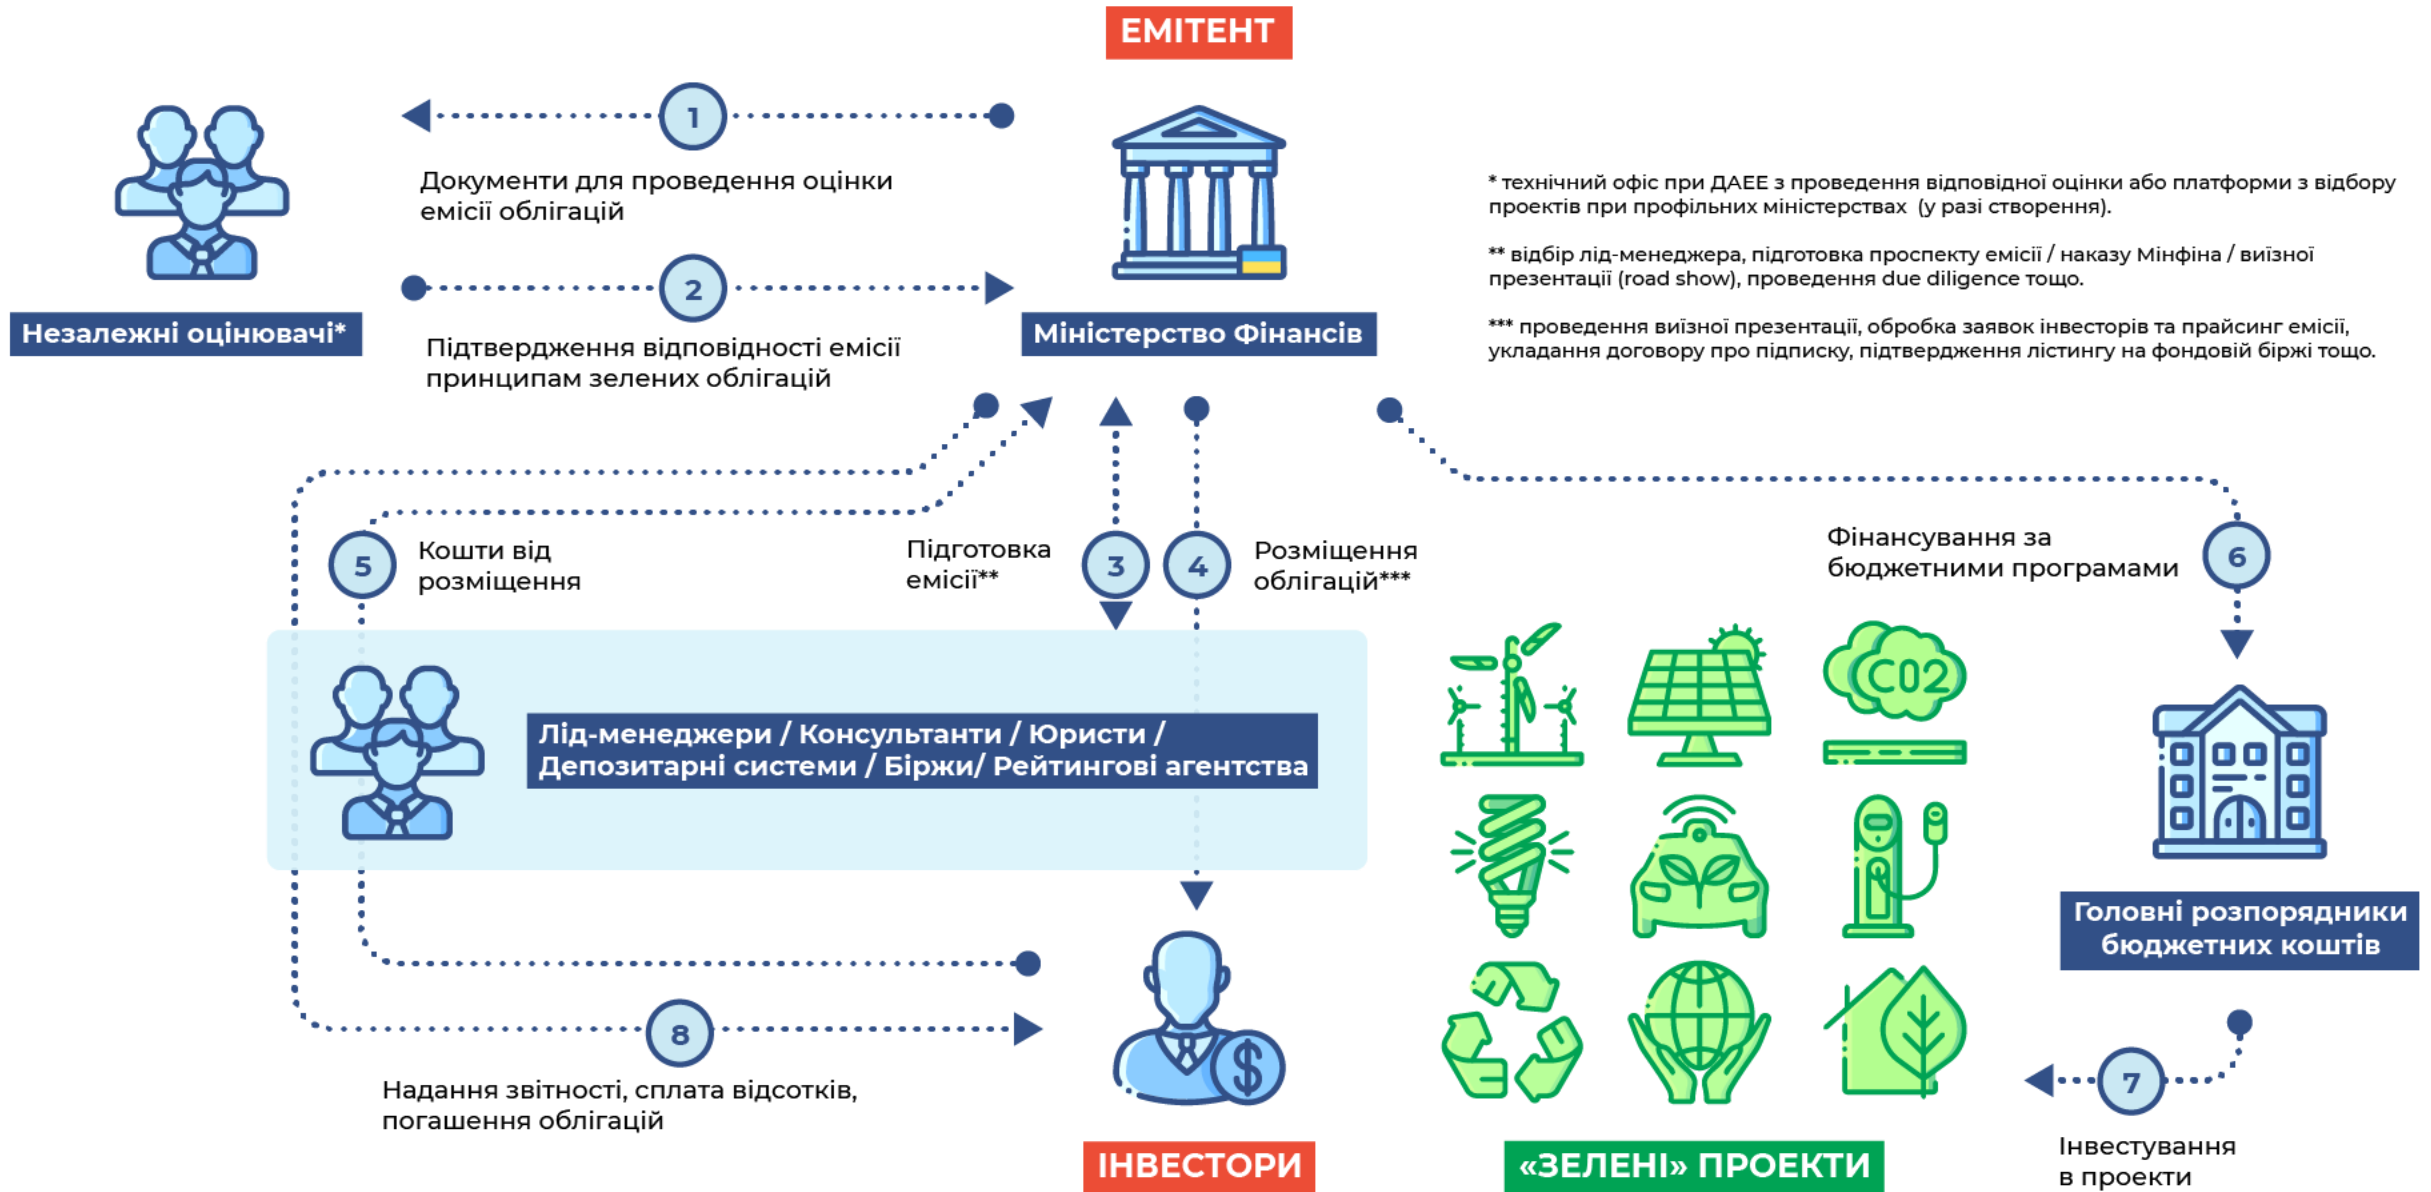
ЕМІТЕНТ

1

Документи для проведення оцінки емісії облігацій

2

Підтвердження відповідності емісії принципам зелених облігацій

Незалежні оцінювачі*

Міністерство Фінансів

* технічний офіс при ДАЕЕ з проведення відповідної оцінки або платформи з відбору проектів при профільних міністерствах (у разі створення).

** відбір лід-менеджера, підготовка проспекту емісії / наказу Мінфіна / виїзної презентації (road show), проведення due diligence тощо.

*** проведення виїзної презентації, обробка заявок інвесторів та прайсинг емісії, укладання договору про підписку, підтвердження лістингу на фондовій біржі тощо.

5

Кошти від розміщення

Підготовка емісії**

3

4

Розміщення облігацій***

Фінансування за бюджетними програмами

6

Лід-менеджери / Консультанти / Юристи / Депозитарні системи / Біржі/ Рейтингові агентства

C02

Головні розпорядники бюджетних коштів

8

Надання звітності, сплата відсотків, погашення облігацій

7

Інвестування в проекти

ІНВЕСТОРИ

«ЗЕЛЕНІ» ПРОЕКТИ